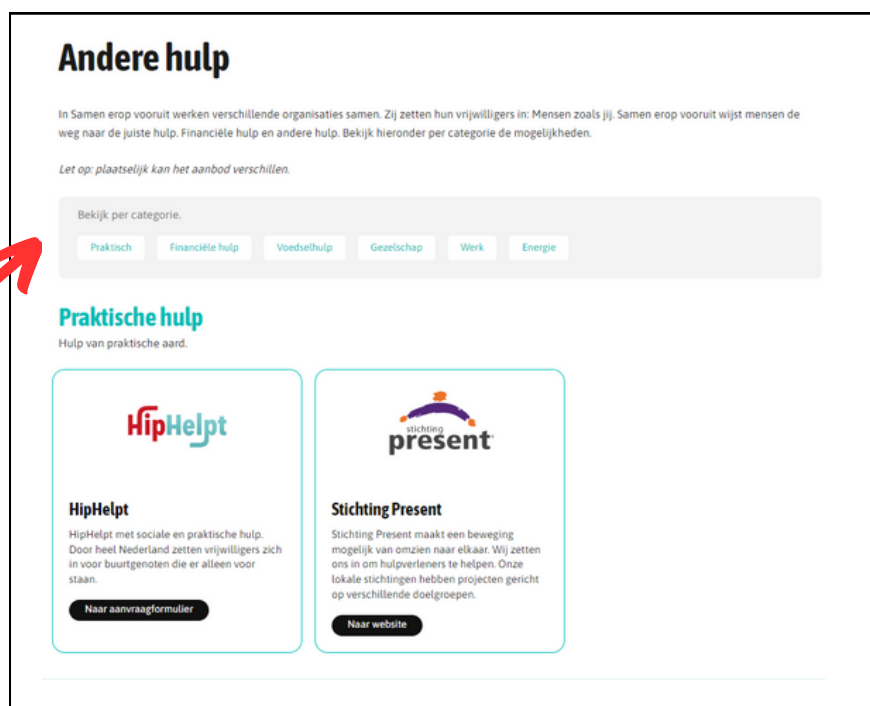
Andere hulp

In Samen erop vooruit werken verschillende organisaties samen. Zij zetten hun vrijwilligers in: Mensen zoals jij. Samen erop vooruit wijst mensen de weg naar de juiste hulp. Financiële hulp en andere hulp. Bekijk hieronder per categorie de mogelijkheden.

Let op: plaatselijk kan het aanbod verschillen.

Bekijk per categorie.

Praktisch Financiële hulp Voedselhulp Gezelschap Werk Energie

Praktische hulp

Hulp van praktische aard.

HipHelpt

HipHelpt

HipHelpt met sociale en praktische hulp. Door heel Nederland zetten vrijwilligers zich in voor buurtgenoten die er alleen voor staan.

Naar aanvraagformulier

stichting present

Stichting Present

Stichting Present maakt een beweging mogelijk van omzien naar elkaar. Wij zetten ons in om hulpverleners te helpen. Onze lokale stichtingen hebben projecten gericht op verschillende doelgroepen.

Naar website